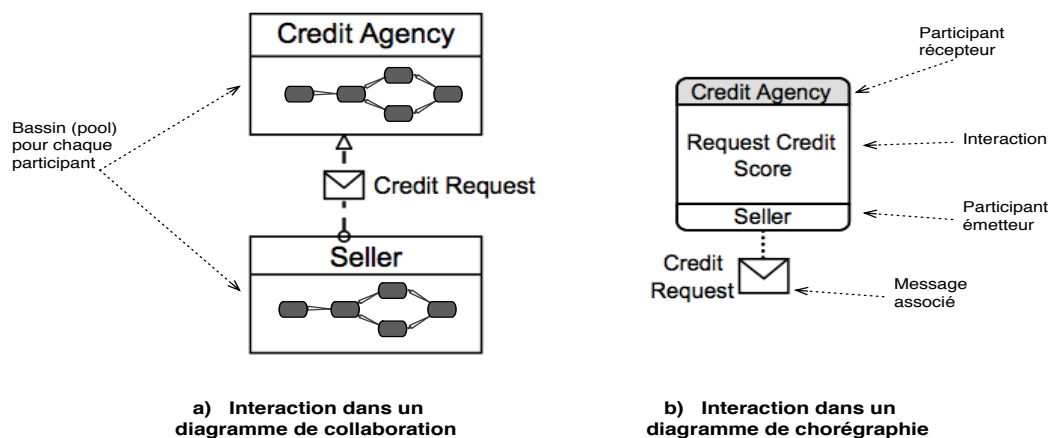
Bassin (pool) pour chaque participant

Credit Agency

Credit Request

Seller

a) Interaction dans un diagramme de collaboration

Participant récepteur

Credit Agency

Request Credit Score

Interaction

Seller

Participant émetteur

Credit Request

Message associé

b) Interaction dans un diagramme de chorégraphie